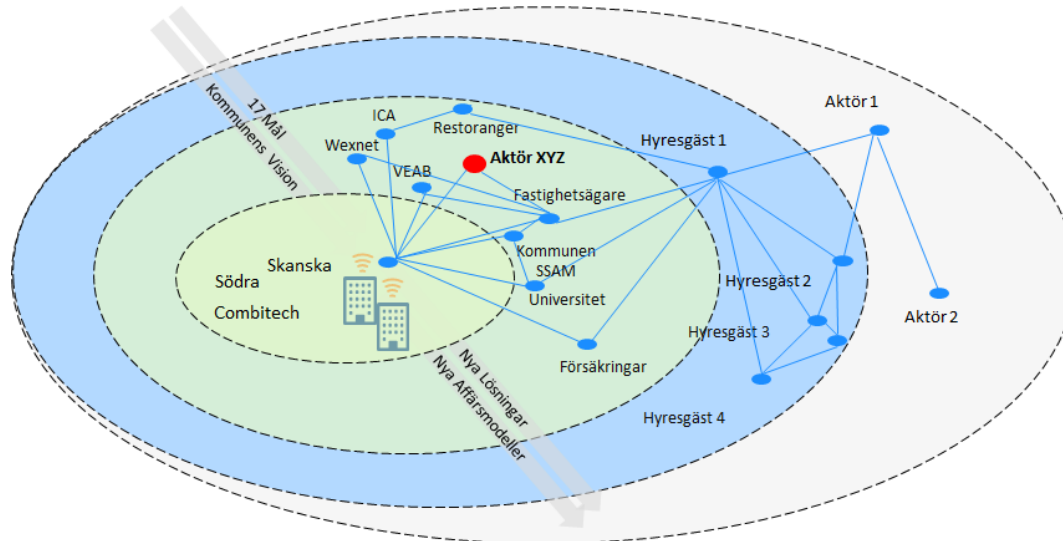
17 Mål
Kommunens Vision

ICA
Restoranger
Wexnet
Aktör XYZ
VEAB
Fastighetsägare
Kommunen
SSAM
Universitet
Skanska
Södra
Combitech
Försäkringar

Hyresgäst 1
Aktör 1
Hyresgäst 2
Hyresgäst 3
Hyresgäst 4
Aktör 2

Nya Lösningar
Nya Affärsmodeller